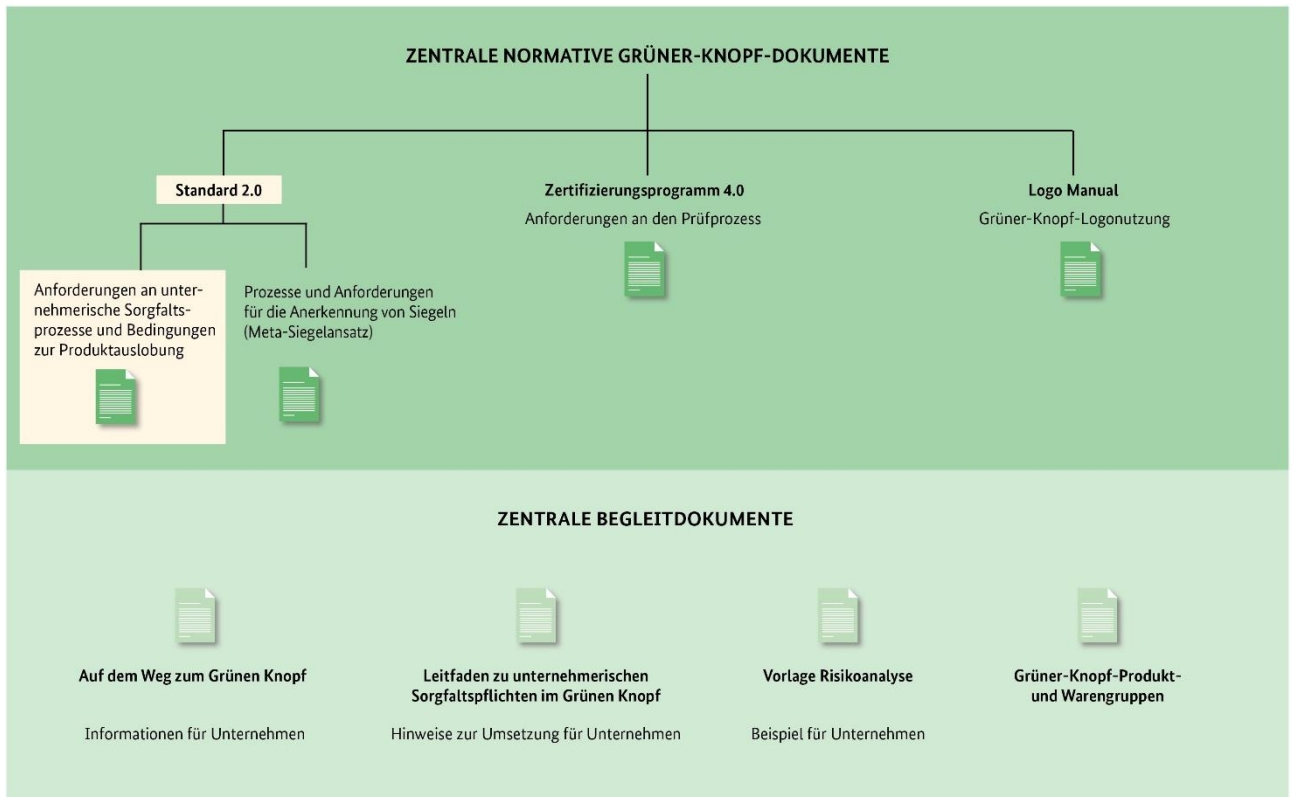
ZENTRALE NORMATIVE GRÜNER-KNOPF-DOKUMENTE

Standard 2.0

Anforderungen an unternehmerische Sorgfaltsprozesse und Bedingungen zur Produktauslobung

Prozesse und Anforderungen für die Anerkennung von Siegeln (Meta-Siegelansatz)

Zertifizierungsprogramm 4.0

Anforderungen an den Prüfprozess

Logo Manual

Grüner-Knopf-Logonutzung

ZENTRALE BEGLEITDOKUMENTE

Auf dem Weg zum Grünen Knopf

Informationen für Unternehmen

Leitfaden zu unternehmerischen Sorgfaltspflichten im Grünen Knopf

Hinweise zur Umsetzung für Unternehmen

Vorlage Risikoanalyse

Beispiel für Unternehmen

Grüner-Knopf-Produkt- und Warengruppen